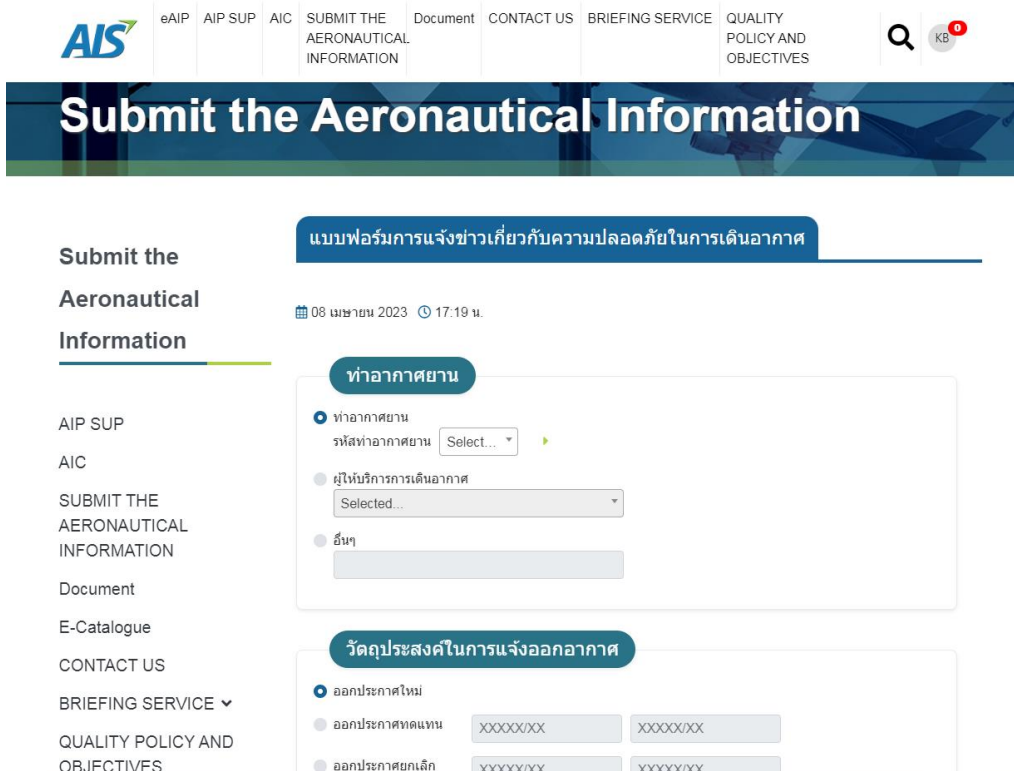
AIS

eAIP AIP SUP AIC SUBMIT THE AERONAUTICAL INFORMATION Document CONTACT US BRIEFING SERVICE QUALITY POLICY AND OBJECTIVES

KB 0

Submit the Aeronautical Information

Submit the Aeronautical Information

AIP SUP

AIC

SUBMIT THE AERONAUTICAL INFORMATION

Document

E-Catalogue

CONTACT US

BRIEFING SERVICE

QUALITY POLICY AND OBJECTIVES

แบบฟอร์มการแจ้งข่าวเกี่ยวกับความปลอดภัยในการเดินอากาศ

08 เมษายน 2023 17:19 น.

ท่าอากาศยาน

ท่าอากาศยาน

รหัสท่าอากาศยาน Select...

ผู้ให้บริการการเดินอากาศ

Selected...

อื่นๆ

วัตถุประสงค์ในการแจ้งออกอากาศ

ออกประกาศใหม่

ออกประกาศทดแทน XXXXX/XX XXXXX/XX

ออกประกาศยกเลิก XXXXX/XX XXXXX/XX